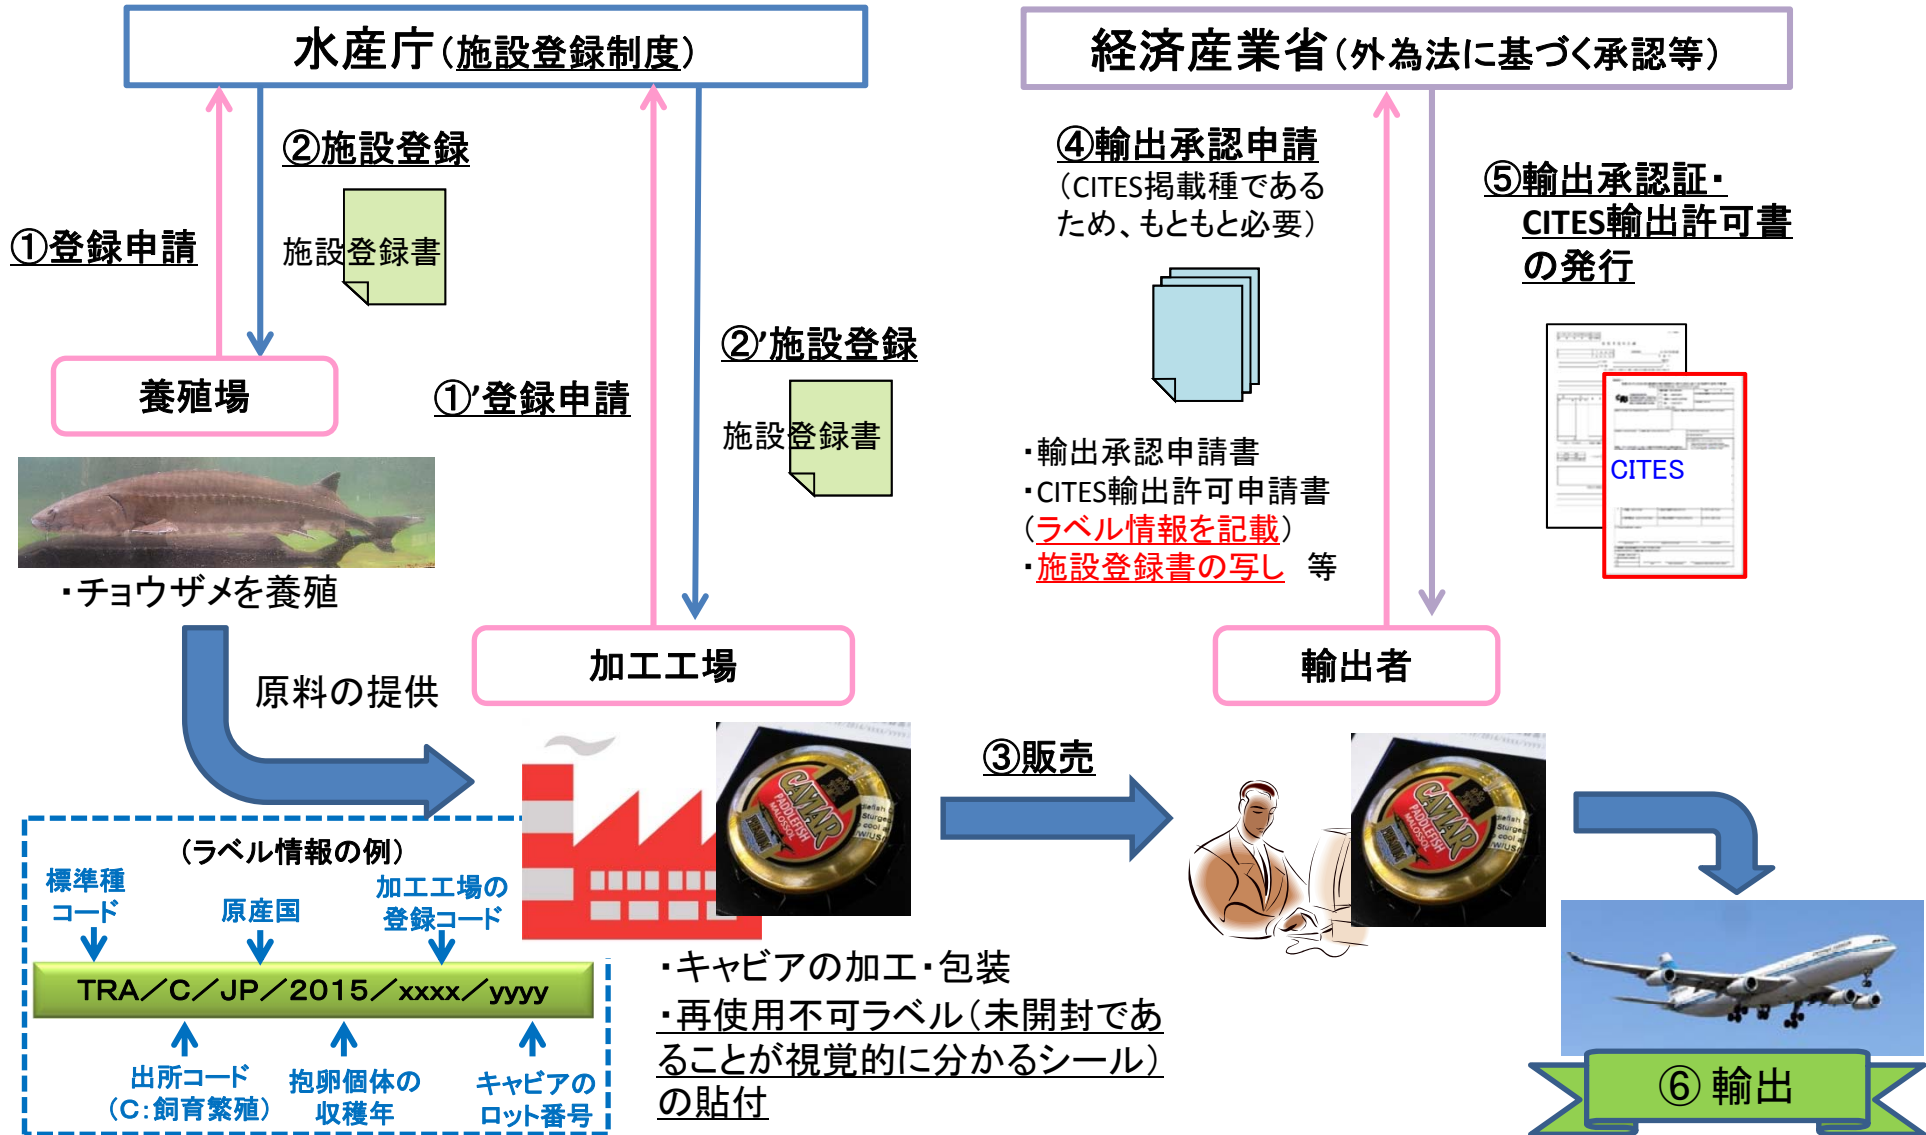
水産庁(施設登録制度)

経済産業省(外為法に基づく承認等)

②施設登録

施設登録書

①登録申請

養殖場

・チョウザメを養殖

①'登録申請

②'施設登録

施設登録書

④輸出承認申請
(CITES掲載種であるため、もともと必要)

・輸出承認申請書
・CITES輸出許可申請書
(ラベル情報を記載)
・施設登録書の写し　等

⑤輸出承認証・
CITES輸出許可書
の発行

CITES

加工工場

輸出者

原料の提供

③販売

(ラベル情報の例)

標準種コード

原産国

加工工場の登録コード

TRA／C／JP／2015／xxxx／yyyy

出所コード
(C:飼育繁殖)

抱卵個体の収穫年

キャビアのロット番号

・キャビアの加工・包装
・再使用不可ラベル(未開封であることが視覚的に分かるシール)の貼付

⑥ 輸出